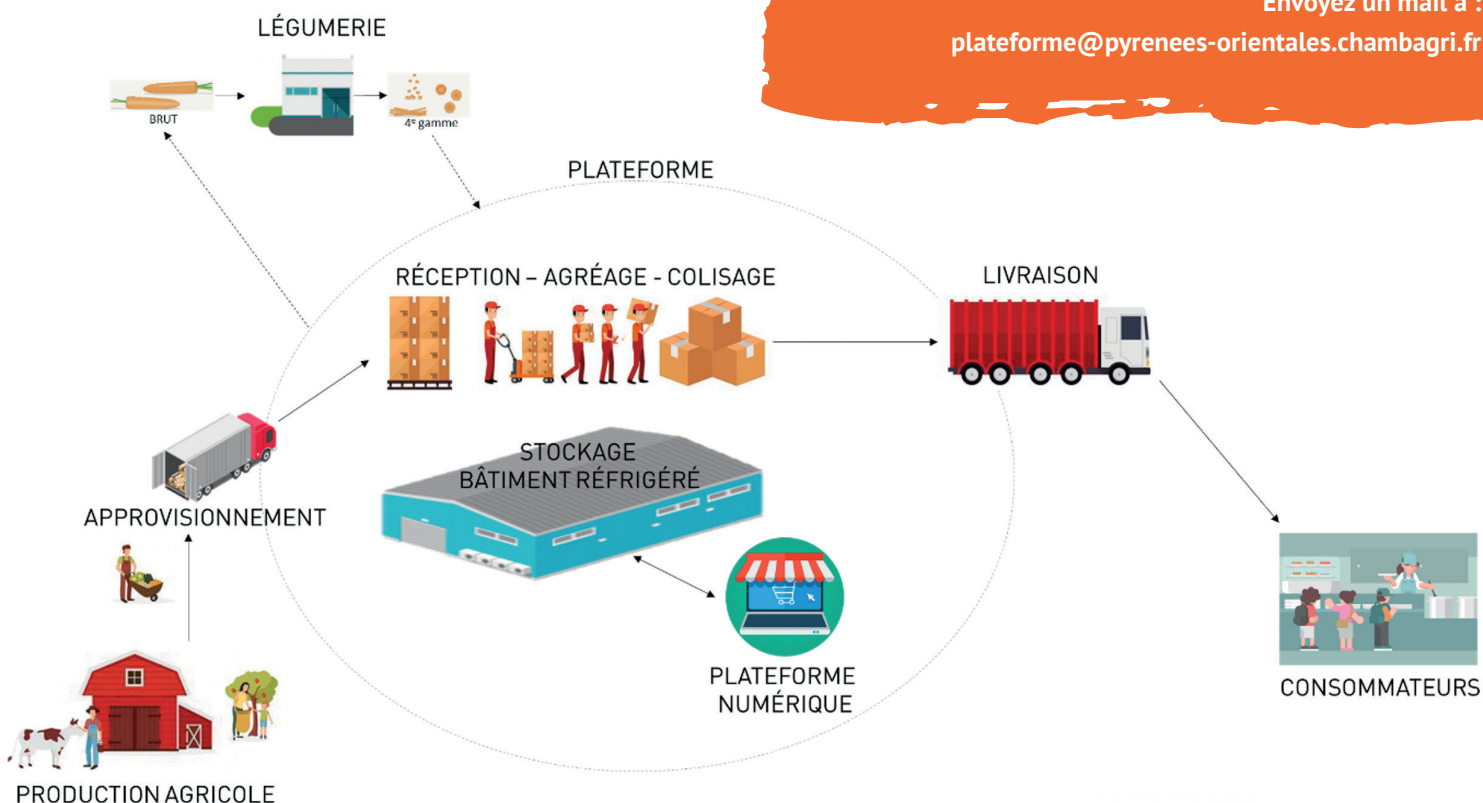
Envoyez un mail à :
plateforme@pyrenees-orientales.chambagri.fr

LÉGUMERIE

BRUT

4e gamme

PLATEFORME

RÉCEPTION – AGRÉAGE - COLISAGE

LIVRAISON

STOCKAGE
BÂTIMENT RÉFRIGÉRÉ

APPROVISIONNEMENT

PLATEFORME NUMÉRIQUE

CONSOMMATEURS

PRODUCTION AGRICOLE